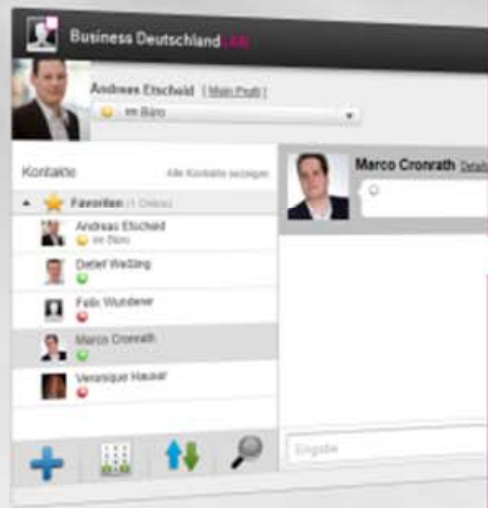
Business Deutschland LAN

Andreas Etscheid [ Mein Profil ]

im Büro

Kontakte

Alle Kontakte anzeigen

Favoriten (1 Online)

Andreas Etscheid

im Büro

Detlef Weßling

Felix Wunderer

Marco Cronrath

Veronique Hauser

Marco Cronrath Details

Eingabe